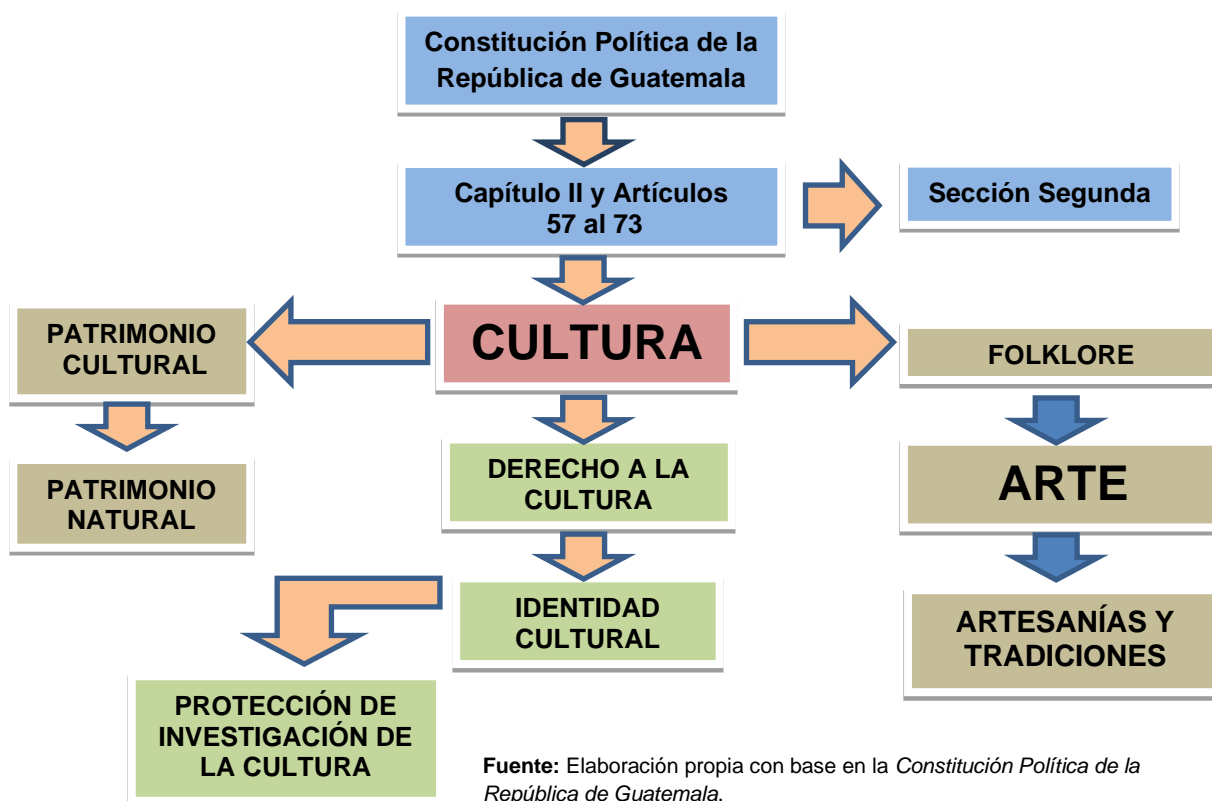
Constitución Política de la República de Guatemala

Capítulo II y Artículos 57 al 73

Sección Segunda

PATRIMONIO CULTURAL

CULTURA

FOLKLORE

PATRIMONIO NATURAL

DERECHO A LA CULTURA

ARTE

IDENTIDAD CULTURAL

ARTESANÍAS Y TRADICIONES

PROTECCIÓN DE INVESTIGACIÓN DE LA CULTURA

**Fuente:** Elaboración propia con base en la *Constitución Política de la República de Guatemala*.